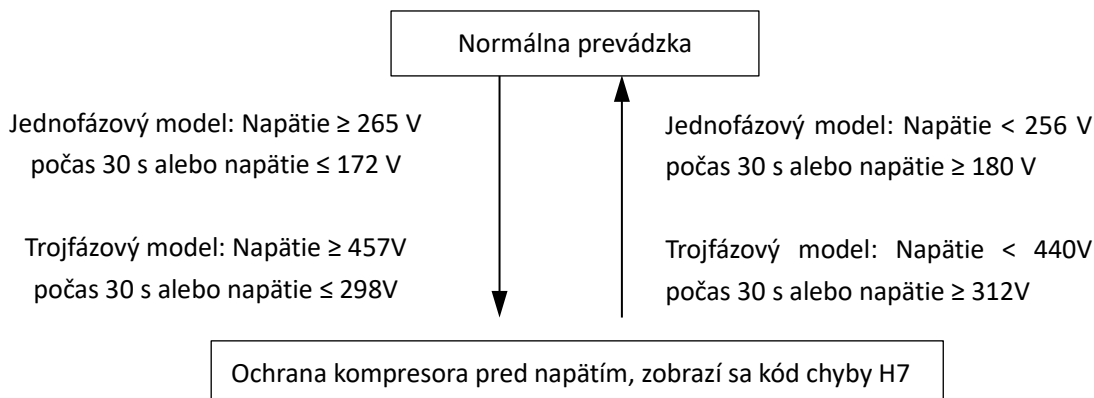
Normálna prevádzka

Jednofázový model: Napätie ≥ 265 V počas 30 s alebo napätie ≤ 172 V

Trojfázový model: Napätie ≥ 457V počas 30 s alebo napätie ≤ 298V

Jednofázový model: Napätie < 256 V počas 30 s alebo napätie ≥ 180 V

Trojfázový model: Napätie < 440V počas 30 s alebo napätie ≥ 312V

Ochrana kompresora pred napätím, zobrazí sa kód chyby H7